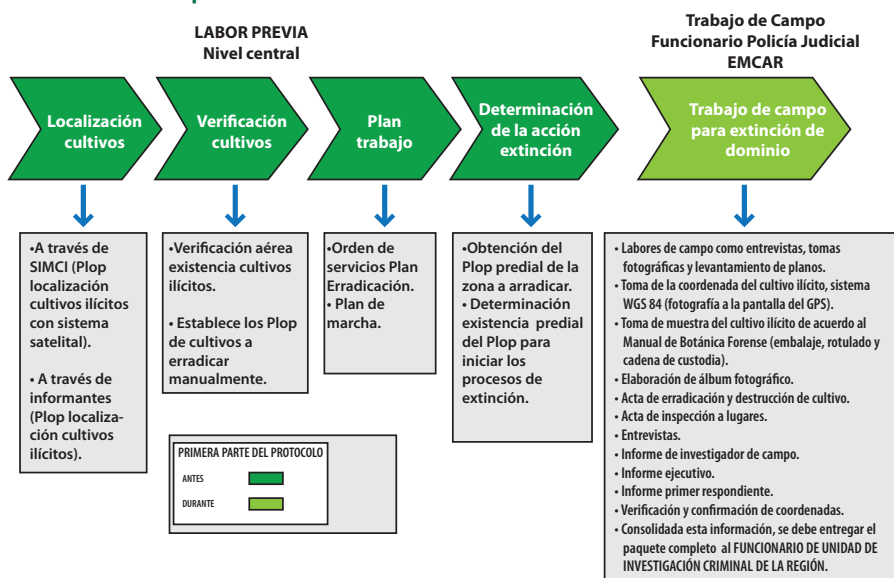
LABOR PREVIA
Nivel central

Trabajo de Campo
Funcionario Policía Judicial
EMCAR

Localización cultivos

Verificación cultivos

Plan trabajo

Determinación de la acción extinción

Trabajo de campo para extinción de dominio

•A través de SIMCI (Plop localización cultivos ilícitos con sistema satelital).

• A través de informantes (Plop localización cultivos ilícitos).

•Verificación aérea existencia cultivos ilícitos.

• Establece los Plop de cultivos a erradicar manualmente.

•Orden de servicios Plan Erradicación.
• Plan de marcha.

•Obtención del Plop predial de la zona a arradicar.
• Determinación existencia predial del Plop para iniciar los procesos de extinción.

• Labores de campo como entrevistas, tomas fotográficas y levantamiento de planos.
• Toma de la coordenada del cultivo ilícito, sistema WGS 84 (fotografía a la pantalla del GPS).
• Toma de muestra del cultivo ilícito de acuerdo al Manual de Botánica Forense (embalaje, rotulado y cadena de custodia).
• Elaboración de álbum fotográfico.
• Acta de erradicación y destrucción de cultivo.
• Acta de inspección a lugares.
• Entrevistas.
• Informe de investigador de campo.
• Informe ejecutivo.
• Informe primer respondiente.
• Verificación y confirmación de coordenadas.
• Consolidada esta información, se debe entregar el paquete completo al FUNCIONARIO DE UNIDAD DE INVESTIGACIÓN CRIMINAL DE LA REGIÓN.

PRIMERA PARTE DEL PROTOCOLO
ANTES
DURANTE